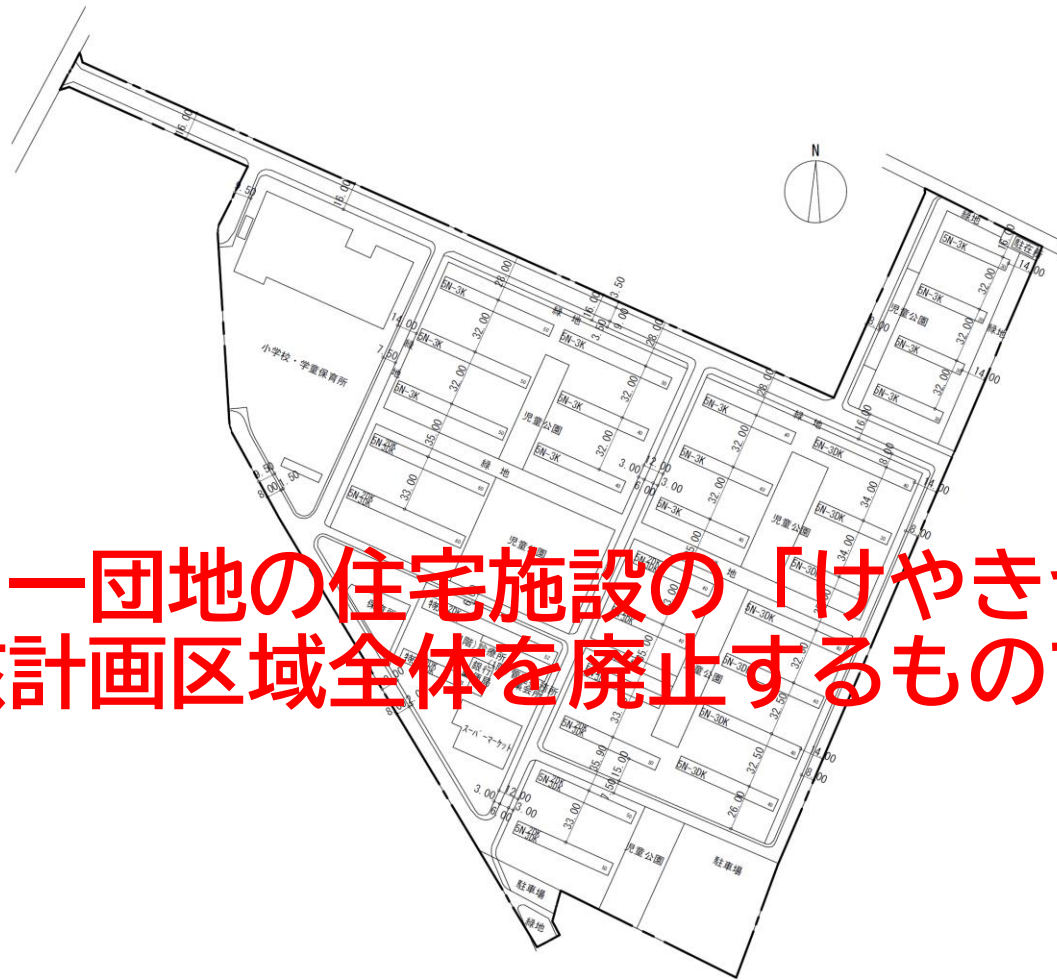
一団地の住宅施設の「けやき
計画区域全体を廃止するもの

N

小学校・学童保育所

5N-3K
5N-3K
5N-3K
5N-3K
5N-3K
5N-3K
5N-3K
5N-3K
5N-4DK
5N-2DK
5N-3DK
5N-3DK
5N-3DK
5N-3DK
5N-3DK
5N-2DK
5N-2DK
5N-2DK

児童公園
児童公園
児童公園
児童公園
児童公園
児童公園

緑地
緑地
緑地
緑地
緑地
緑地

駐車場
駐車場
駐在所

スーパーマーケット
銀行

32.00
32.00
32.00
35.00
33.00
28.00
28.00
34.00
32.50
32.50
26.00
33.00
14.00
16.00
12.00
7.50
3.00
8.00